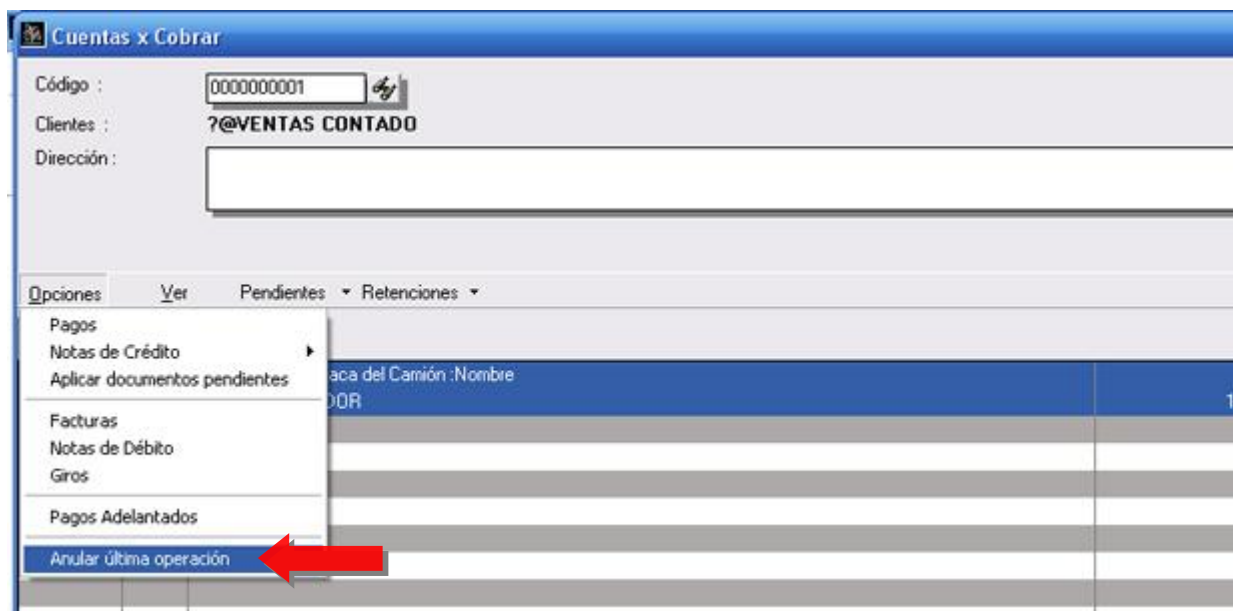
Cuentas x Cobrar

Código : 0000000001

Clientes : ?@VENTAS CONTADO

Dirección :

Opciones Ver Pendientes ▾ Retenciones ▾

Pagos
Notas de Crédito
Aplicar documentos pendientes
Facturas
Notas de Débito
Giros
Pagos Adelantados
Anular última operación

aca del Camión :Nombre
DOR

1